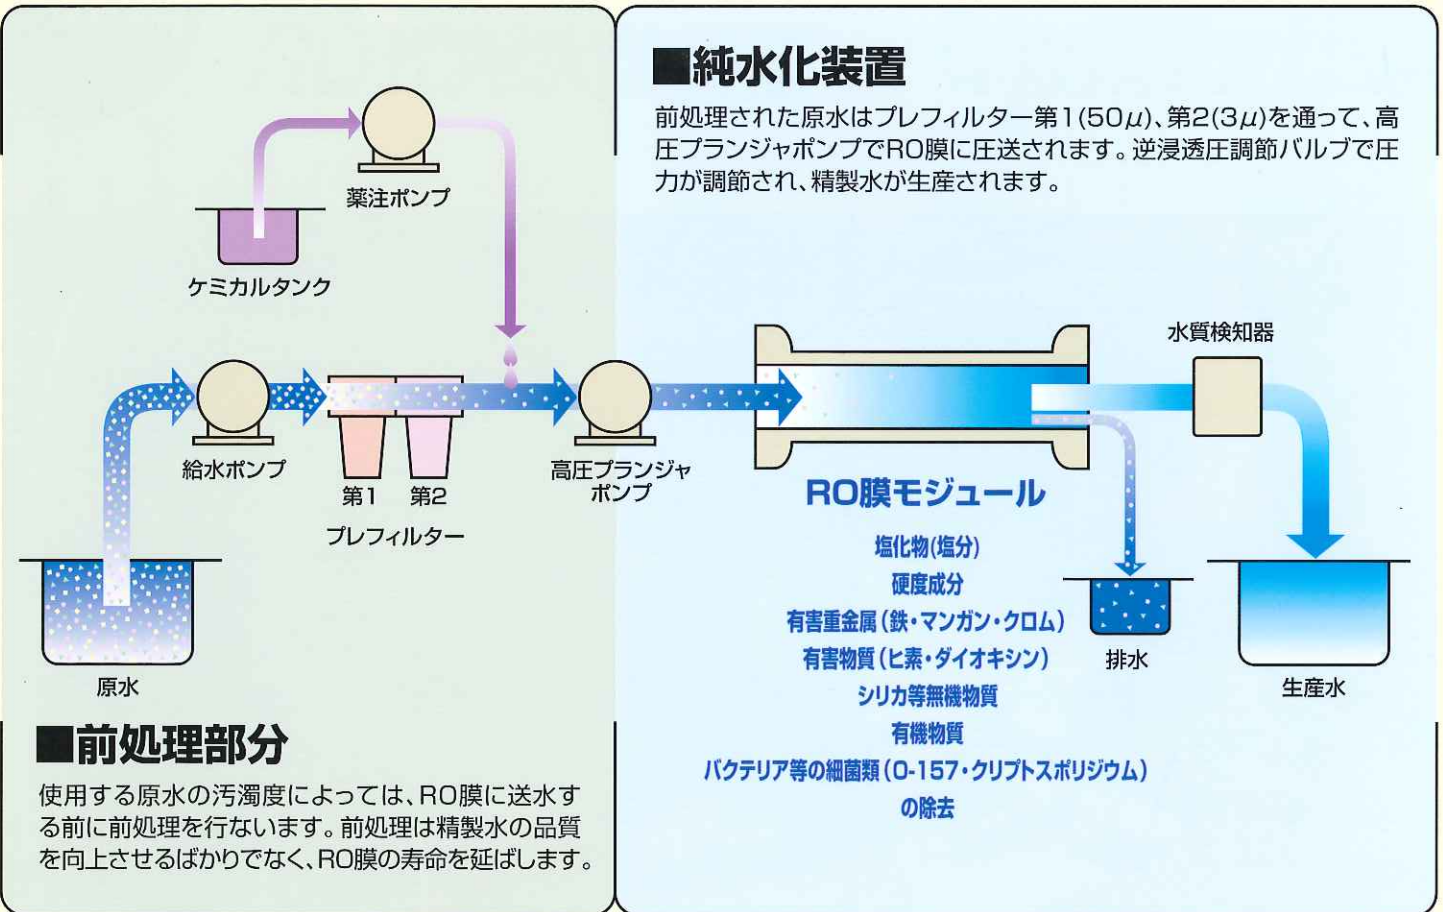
■純水化装置

前処理された原水はプレフィルター第1(50$\mu$)、第2(3$\mu$)を通って、高圧プランジャポンプでRO膜に圧送されます。逆浸透圧調節バルブで圧力が調節され、精製水が生産されます。

薬注ポンプ

ケミカルタンク

水質検知器

給水ポンプ

第1 第2

プレフィルター

高圧プランジャポンプ

RO膜モジュール

塩化物(塩分)
硬度成分
有害重金属(鉄・マンガン・クロム)
有害物質(ヒ素・ダイオキシン)
シリカ等無機物質
有機物質
バクテリア等の細菌類(O-157・クリプトスポリジウム)
の除去

排水

生産水

原水

■前処理部分

使用する原水の汚濁度によっては、RO膜に送水する前に前処理を行ないます。前処理は精製水の品質を向上させるばかりでなく、RO膜の寿命を延ばします。